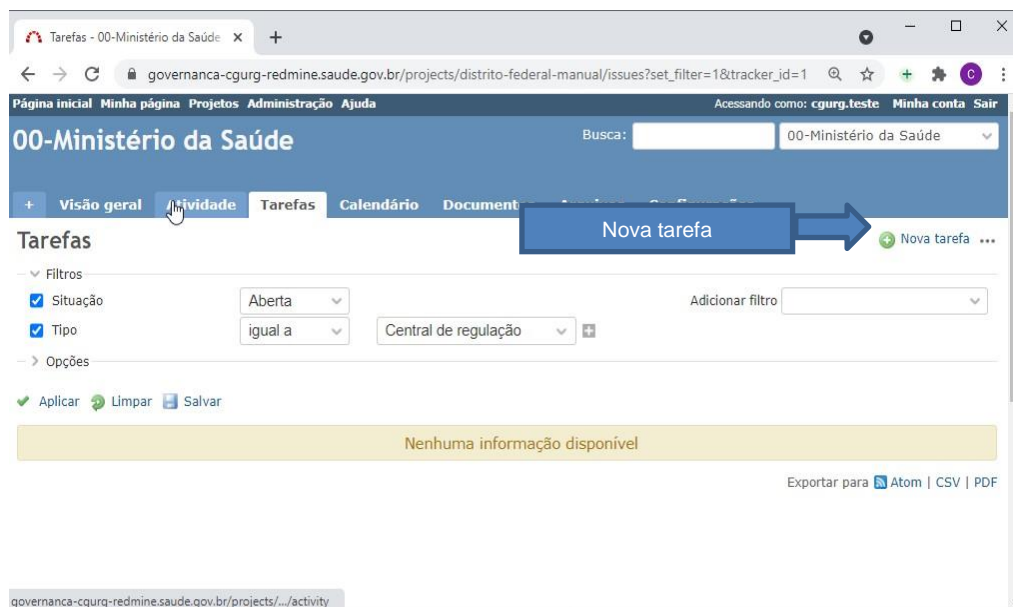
Tarefas - 00-Ministério da Saúde ×
+

governanca-cgurg-redmine.saude.gov.br/projects/distrito-federal-manual/issues?set_filter=1&tracker_id=1

Página inicial Minha página Projetos Administração Ajuda
Acessando como: cgurg.teste Minha conta Sair

00-Ministério da Saúde
Busca:
00-Ministério da Saúde

+ Visão geral Atividade Tarefas Calendário Documentos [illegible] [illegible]

Tarefas
Nova tarefa
Nova tarefa ...

Filtros
Situação Aberta
Adicionar filtro
Tipo igual a Central de regulação
Opções

Aplicar Limpar Salvar

Nenhuma informação disponível

Exportar para Atom | CSV | PDF

governanca-cgurg-redmine.saude.gov.br/projects/.../activity